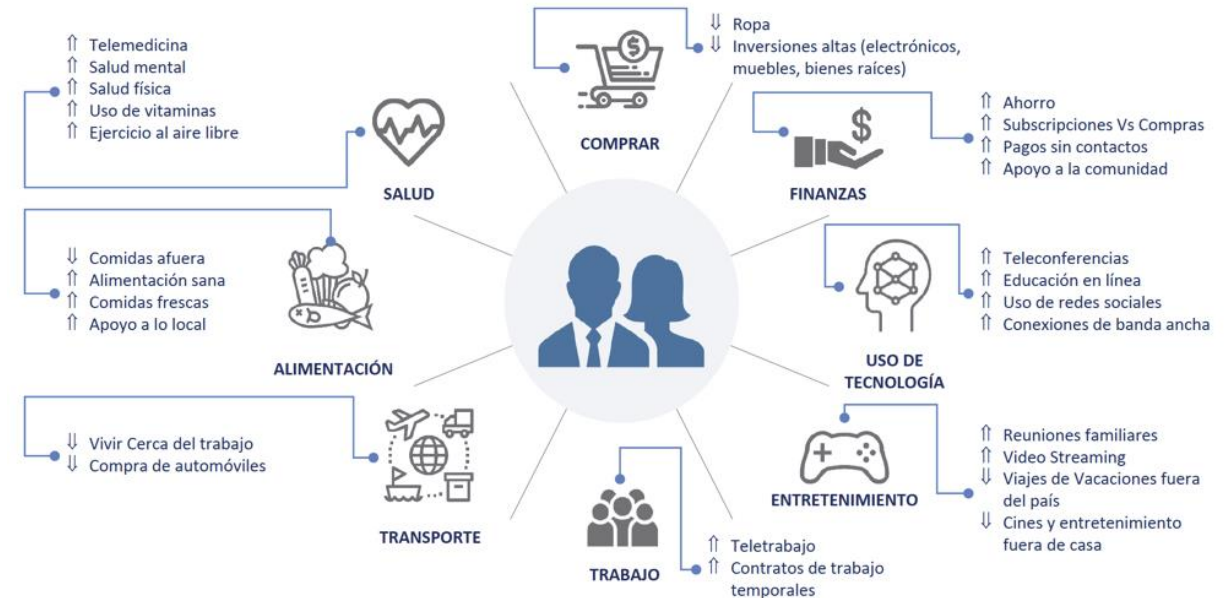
⇑ Telemedicina
⇑ Salud mental
⇑ Salud física
⇑ Uso de vitaminas
⇑ Ejercicio al aire libre

SALUD

⇓ Ropa
⇓ Inversiones altas (electrónicos, muebles, bienes raíces)

COMPRAR

⇑ Ahorro
⇑ Subscripciones Vs Compras
⇑ Pagos sin contactos
⇑ Apoyo a la comunidad

FINANZAS

⇓ Comidas afuera
⇑ Alimentación sana
⇑ Comidas frescas
⇑ Apoyo a lo local

ALIMENTACIÓN

⇑ Teleconferencias
⇑ Educación en línea
⇑ Uso de redes sociales
⇑ Conexiones de banda ancha

USO DE TECNOLOGÍA

⇓ Vivir Cerca del trabajo
⇓ Compra de automóviles

TRANSPORTE

⇑ Reuniones familiares
⇑ Video Streaming
⇓ Viajes de Vacaciones fuera del país
⇓ Cines y entretenimiento fuera de casa

ENTRETENIMIENTO

TRABAJO

⇑ Teletrabajo
⇑ Contratos de trabajo temporales